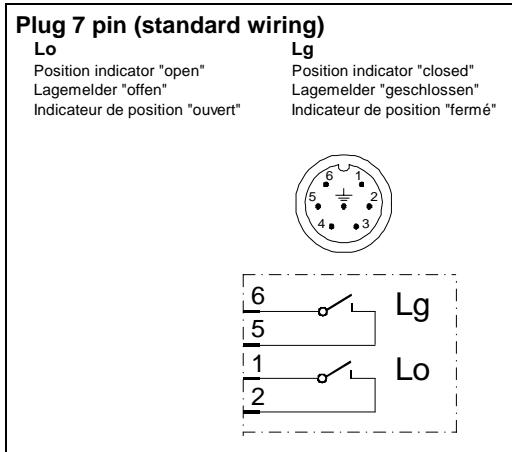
Plug 7 pin (standard wiring)

Lo
Position indicator "open"
Lagemelder "offen"
Indicateur de position "ouvert"

Lg
Position indicator "closed"
Lagemelder "geschlossen"
Indicateur de position "fermé"

6 1 5 2 4 3

6
5
Lg

1
2
Lo